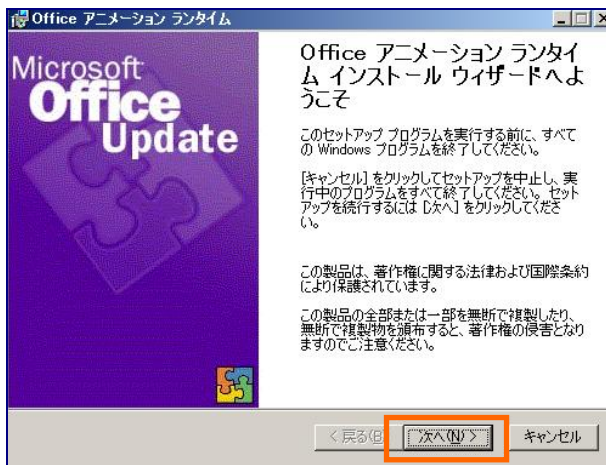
Office アニメーション ランタイム

Microsoft Office Update

Office アニメーション ランタイム インストール ウィザードへようこそ

このセットアップ プログラムを実行する前に、すべての Windows プログラムを終了してください。

[キャンセル] をクリックしてセットアップを中止し、実行中のプログラムをすべて終了してください。セットアップを続行するには [次へ] をクリックしてください。

この製品は、著作権に関する法律および国際条約により保護されています。

この製品の全部または一部を無断で複製したり、無断で複製物を頒布すると、著作権の侵害となりますのでご注意ください。

< 戻る(B) 次へ(N) > キャンセル